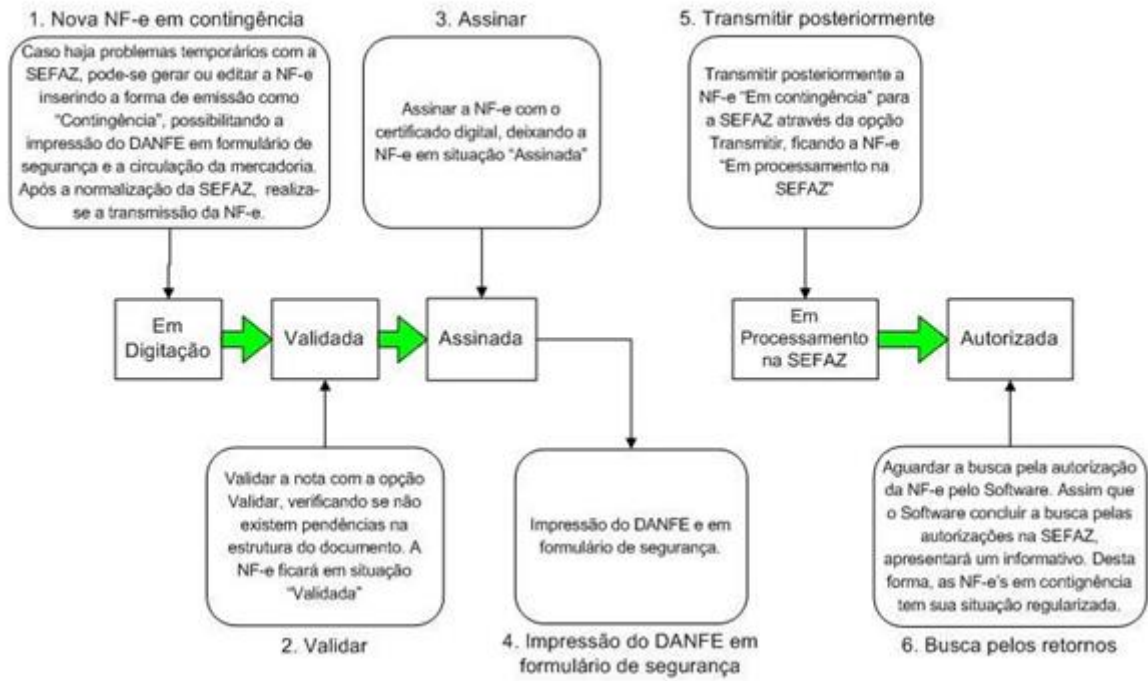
1. Nova NF-e em contingência

Caso haja problemas temporários com a SEFAZ, pode-se gerar ou editar a NF-e inserindo a forma de emissão como "Contingência", possibilitando a impressão do DANFE em formulário de segurança e a circulação da mercadoria. Após a normalização da SEFAZ, realiza-se a transmissão da NF-e.

3. Assinar

Assinar a NF-e com o certificado digital, deixando a NF-e em situação "Assinada"

5. Transmitir posteriormente

Transmitir posteriormente a NF-e "Em contingência" para a SEFAZ através da opção Transmitir, ficando a NF-e "Em processamento na SEFAZ"

Em Digitação

Validada

Assinada

Em Processamento na SEFAZ

Autorizada

Validar a nota com a opção Validar, verificando se não existem pendências na estrutura do documento. A NF-e ficará em situação "Validada"

2. Validar

Impressão do DANFE e em formulário de segurança.

4. Impressão do DANFE em formulário de segurança

Aguardar a busca pela autorização da NF-e pelo Software. Assim que o Software concluir a busca pelas autorizações na SEFAZ, apresentará um informativo. Desta forma, as NF-e's em contignência tem sua situação regularizada.

6. Busca pelos retornos